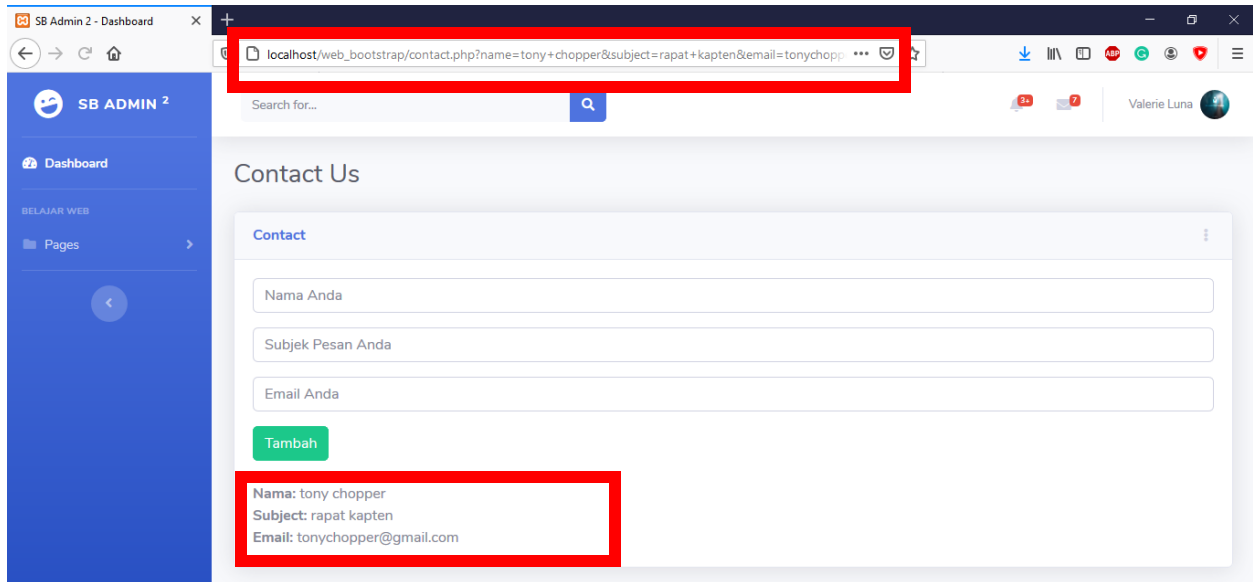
SB Admin 2 - Dashboard

localhost/web_bootstrap/contact.php?name=tony+chopper&subject=rapat+kapten&email=tonychopp

SB ADMIN 2

Search for...

3+ 7 Valerie Luna

Dashboard

BELAJAR WEB

Pages

Contact Us

Contact

Nama Anda

Subjek Pesan Anda

Email Anda

Tambah

**Nama:** tony chopper
**Subject:** rapat kapten
**Email:** tonychopper@gmail.com